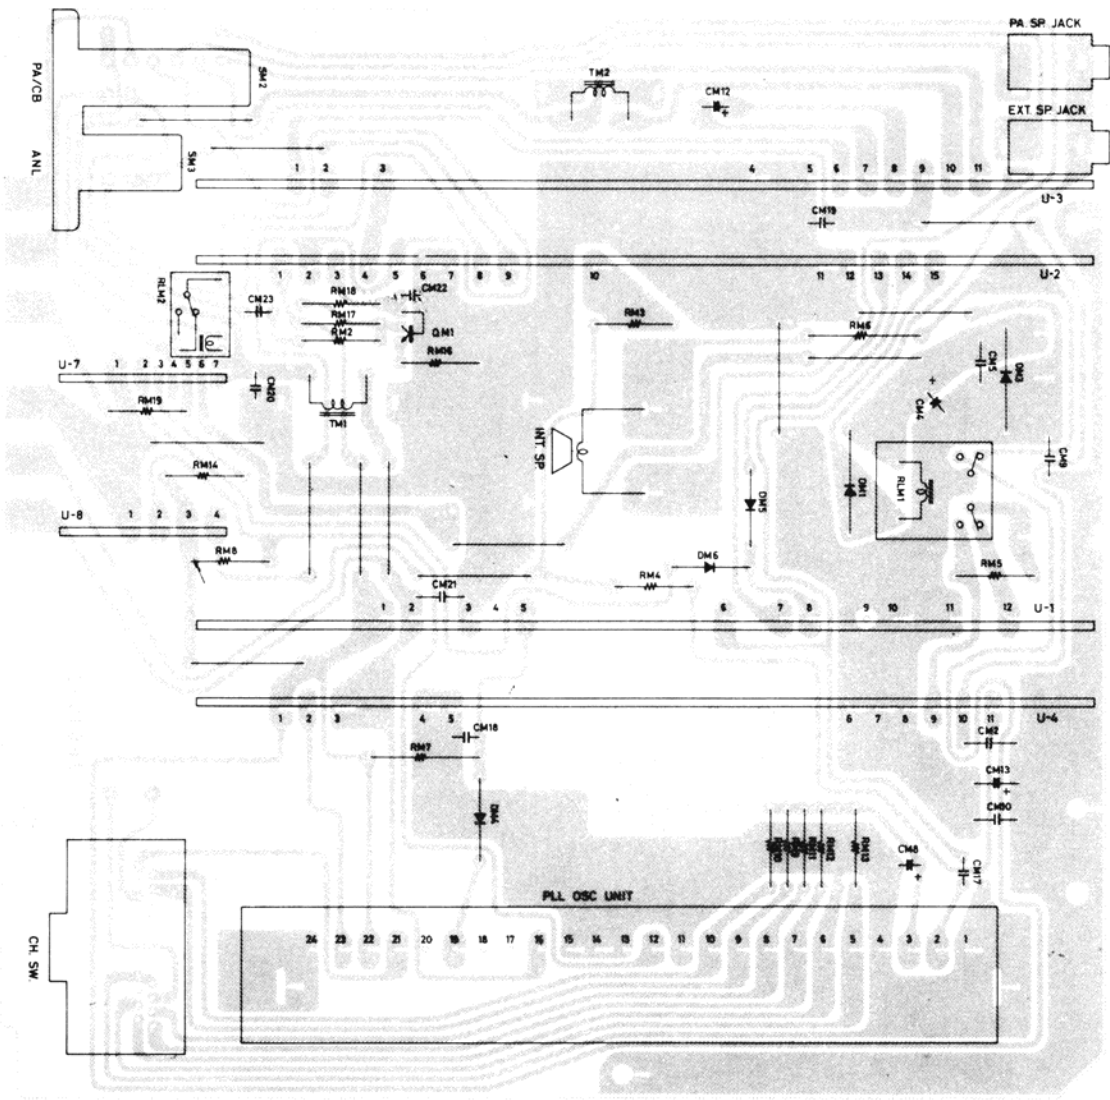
PA/CB
ANL
SM2
SM3
TM2
CM12
PA SP JACK
EXT SP JACK
1 2 3 4 5 6 7 8 9 10 11
U-3
CM19
U-2
1 2 3 4 5 6 7 8 9 10 11 12 13 14 15
RLM2
CM23
RM18
RM17
RM2
CM22
QM1
RM16
RM43
RM6
CM5
DM3
CM4
U-7
1 2 3 4 5 6 7
CM20
RM19
TM1
INT SP
CM9
RM14
DM1
RLM1
DM5
U-8
1 2 3 4
RM8
DM6
RM4
RM5
CM21
1 2 3 4 5 6 7 8 9 10 11 12
U-1
1 2 3 4 5 6 7 8 9 10 11
U-4
CM18
CM2
RM7
CM13
DM4
CM80
RM12
RM13
CM48
CM17
PLL OSC UNIT
24 23 22 21 20 19 18 17 16 15 14 13 12 11 10 9 8 7 6 5 4 3 2 1
CH. SW.